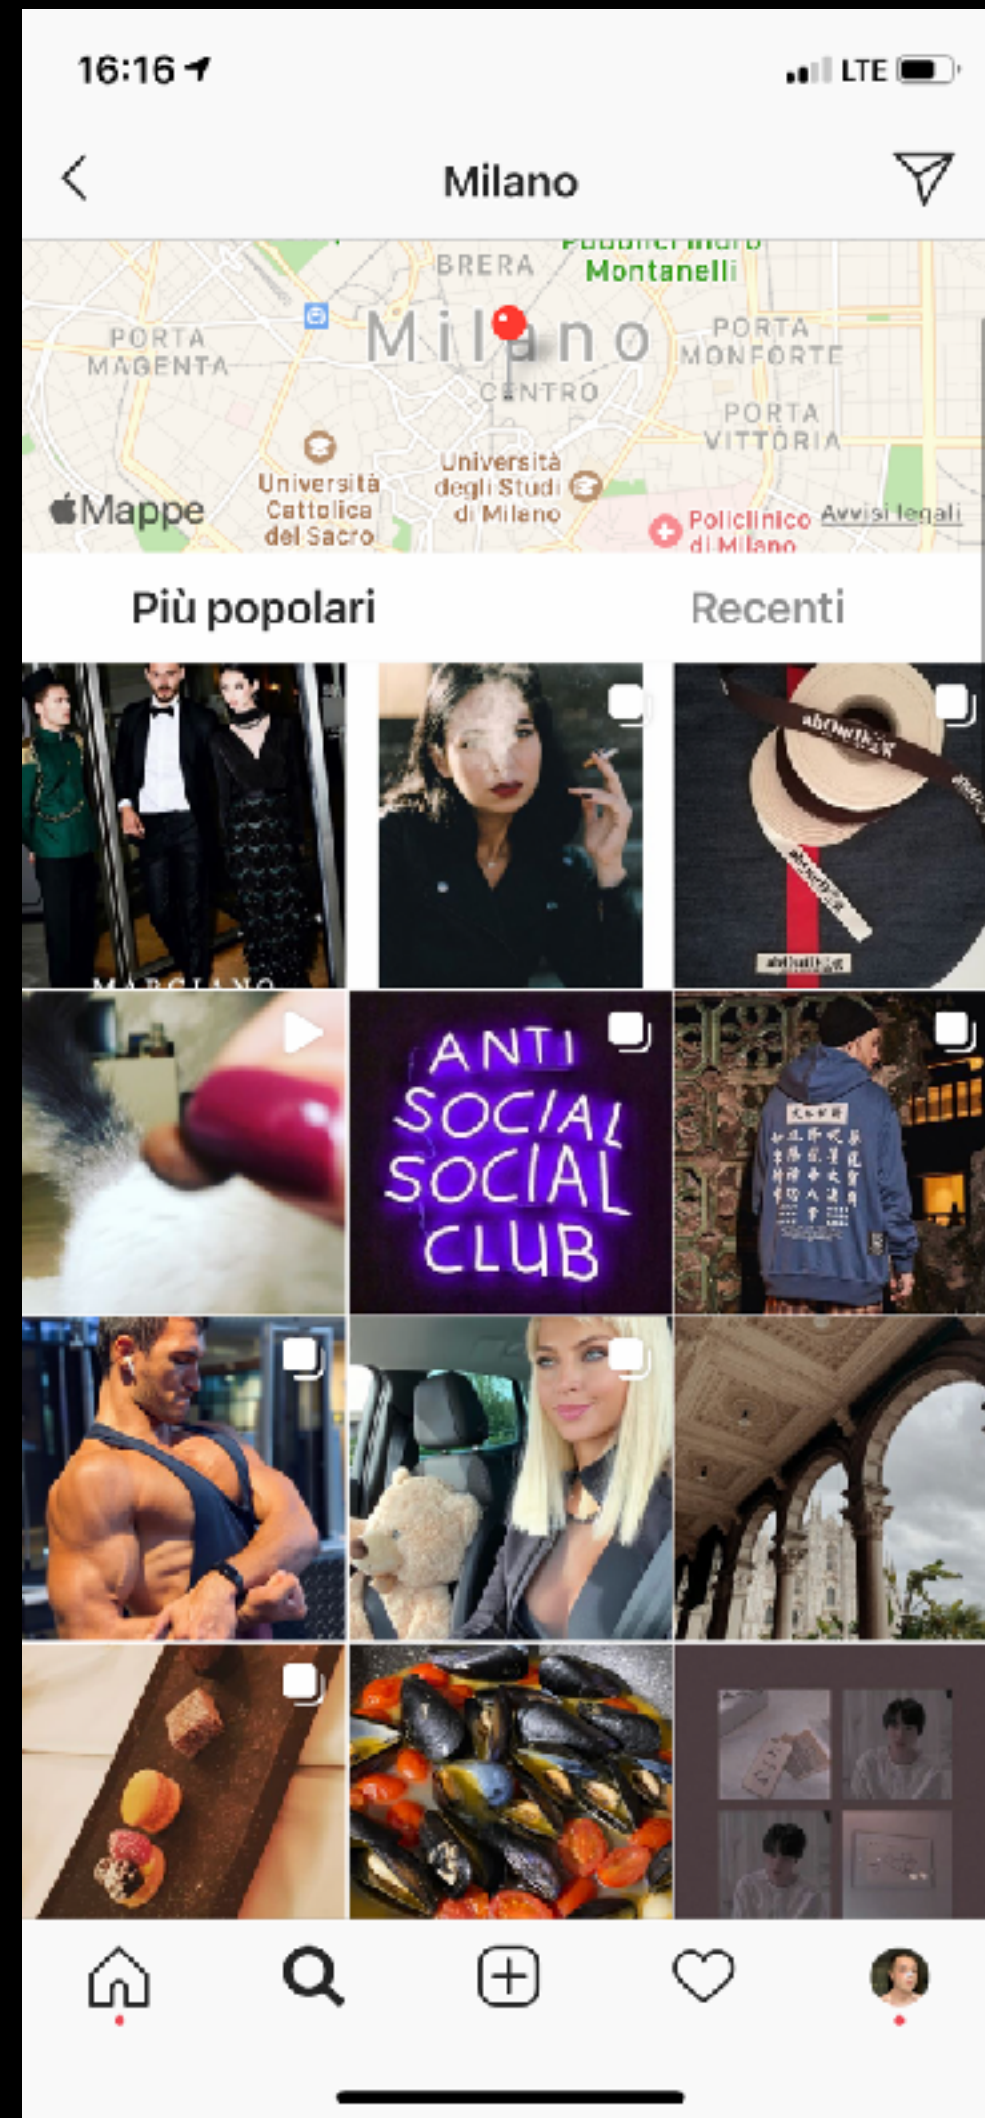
16:16

LTE

Milano

BRERA

Montanelli

PORTA MAGENTA

Milano

PORTA MONFORTE

CENTRO

PORTA VITTORIA

Università Cattolica del Sacro

Università degli Studi di Milano

Mappe

Policlinico di Milano

Avvisi legali

Più popolari

Recenti

MARCIANO

ANTI SOCIAL SOCIAL CLUB